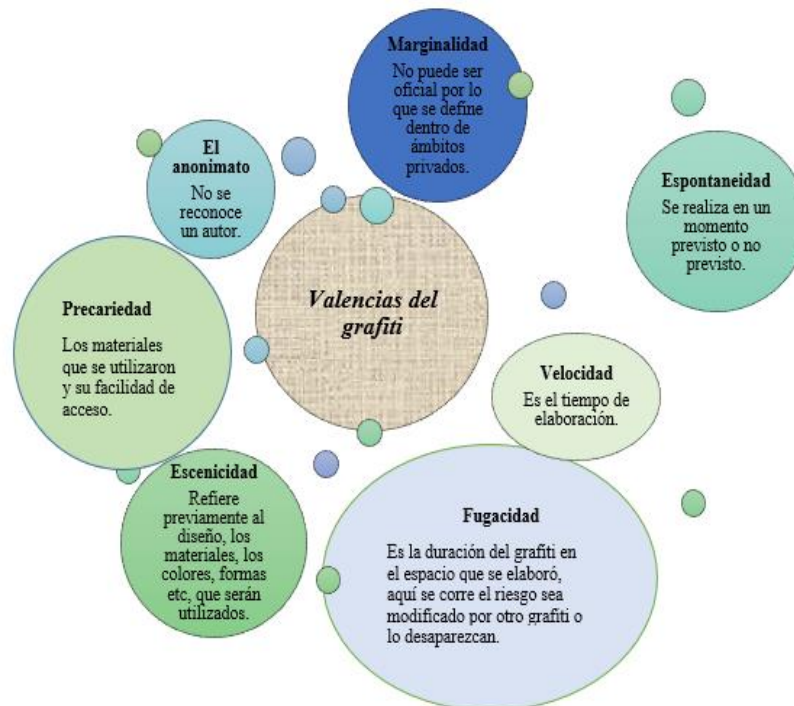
Marginalidad

No puede ser oficial por lo que se define dentro de ámbitos privados.

El anonimato

No se reconoce un autor.

Espontaneidad

Se realiza en un momento previsto o no previsto.

Valencias del grafiti

Precariedad

Los materiales que se utilizaron y su facilidad de acceso.

Velocidad

Es el tiempo de elaboración.

Escenicidad

Refiere previamente al diseño, los materiales, los colores, formas etc, que serán utilizados.

Fugacidad

Es la duración del grafiti en el espacio que se elaboró, aquí se corre el riesgo sea modificado por otro grafiti o lo desaparezcan.